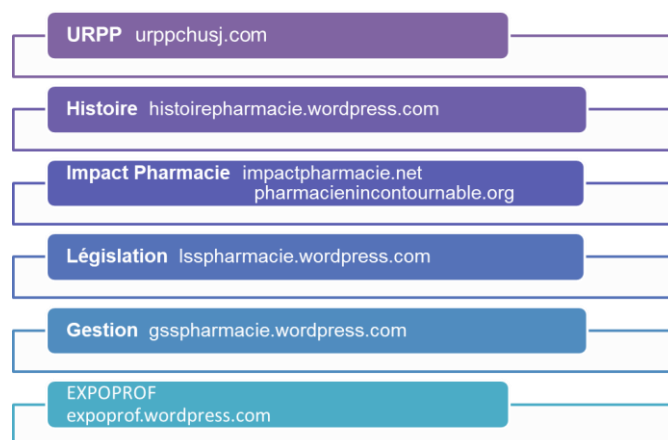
URPP urppchusj.com

Histoire histoirepharmacie.wordpress.com

Impact Pharmacie impactpharmacie.net
pharmacienincontournable.org

Législation lsspharmacie.wordpress.com

Gestion gsspharmacie.wordpress.com

EXPOPROF
expoprof.wordpress.com